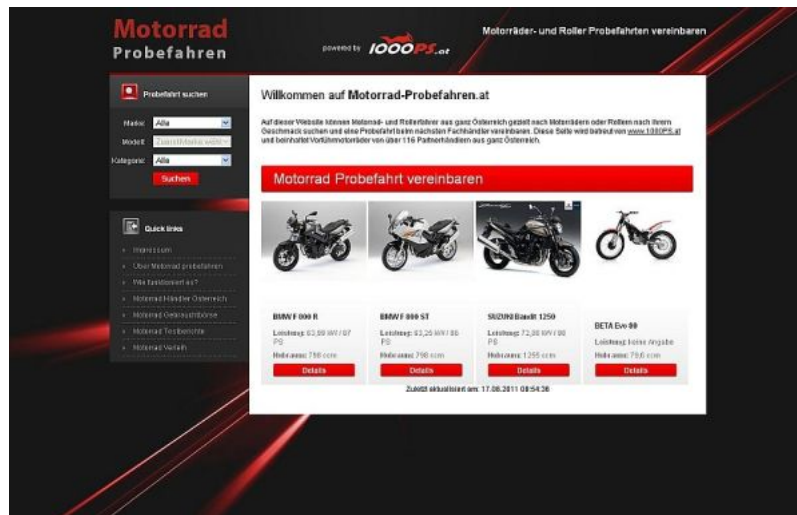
Motorrad
Probefahren

powered by 1000PS.at

Motorräder- und Roller Probefahrten vereinbaren

Probefahrt suchen

Marke: Alle
Modell: Zuerst Marke wählen
Kategorie: Alle
Suchen

Quick links

Impressum
Über Motorrad probefahren
Wie funktioniert es?
Motorrad Händler Österreich
Motorrad Gebrauchtbörse
Motorrad Testberichte
Motorrad Verleih

Willkommen auf Motorrad-Probefahren.at

Auf dieser Website können Motorrad- und Rollerfahrer aus ganz Österreich gezielt nach Motorrädern oder Rollern nach ihrem Geschmack suchen und eine Probefahrt beim nächsten Fachhändler vereinbaren. Diese Seite wird betreut von www.1000PS.at und beinhaltet Vorführmotorräder von über 116 Partnerhändlern aus ganz Österreich.

Motorrad Probefahrt vereinbaren

BMW F 800 R
Leistung: 63,99 kW / 87 PS
Hubraum: 798 ccm
Details

BMW F 800 ST
Leistung: 63,26 kW / 86 PS
Hubraum: 798 ccm
Details

SUZUKI Bandit 1250
Leistung: 72,88 kW / 98 PS
Hubraum: 1255 ccm
Details

BETA Evo 80
Leistung: keine Angabe
Hubraum: 79,6 ccm
Details

Zuletzt aktualisiert am: 17.08.2011 08:54:38